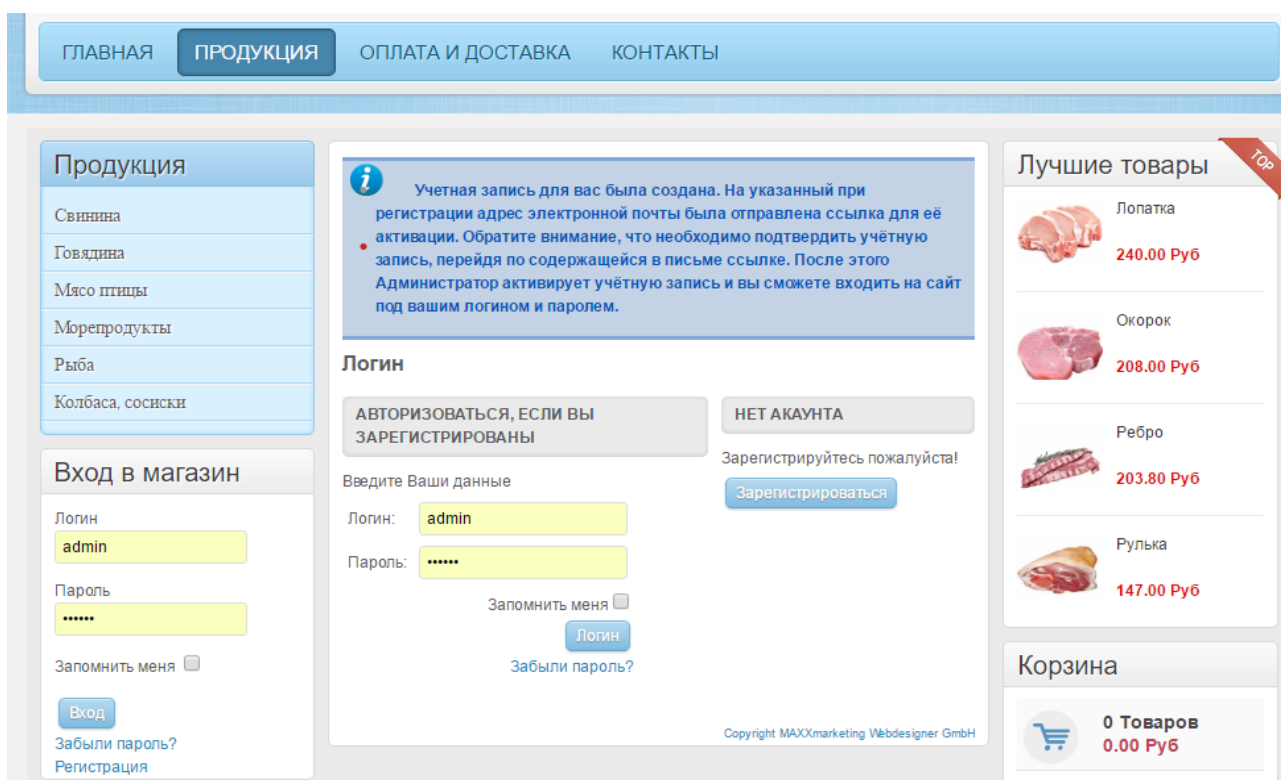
ГЛАВНАЯ ПРОДУКЦИЯ ОПЛАТА И ДОСТАВКА КОНТАКТЫ

Продукция

Свинина
Говядина
Мясо птицы
Морепродукты
Рыба
Колбаса, сосиски

Вход в магазин

Логин
admin
Пароль
••••••
Запомнить меня
Вход
Забыли пароль?
Регистрация

Учетная запись для вас была создана. На указанный при регистрации адрес электронной почты была отправлена ссылка для её активации. Обратите внимание, что необходимо подтвердить учётную запись, перейдя по содержащейся в письме ссылке. После этого Администратор активирует учётную запись и вы сможете входить на сайт под вашим логином и паролем.

Логин

АВТОРИЗОВАТЬСЯ, ЕСЛИ ВЫ ЗАРЕГИСТРИРОВАНЫ

Введите Ваши данные
Логин: admin
Пароль: ••••••
Запомнить меня
Логин
Забыли пароль?

НЕТ АКАУНТА

Зарегистрируйтесь пожалуйста!
Зарегистрироваться

Copyright MAXXmarketing Webdesigner GmbH

Лучшие товары
TOP

Лопатка
240.00 Руб

Окорок
208.00 Руб

Ребро
203.80 Руб

Рулька
147.00 Руб

Корзина

0 Товаров
0.00 Руб